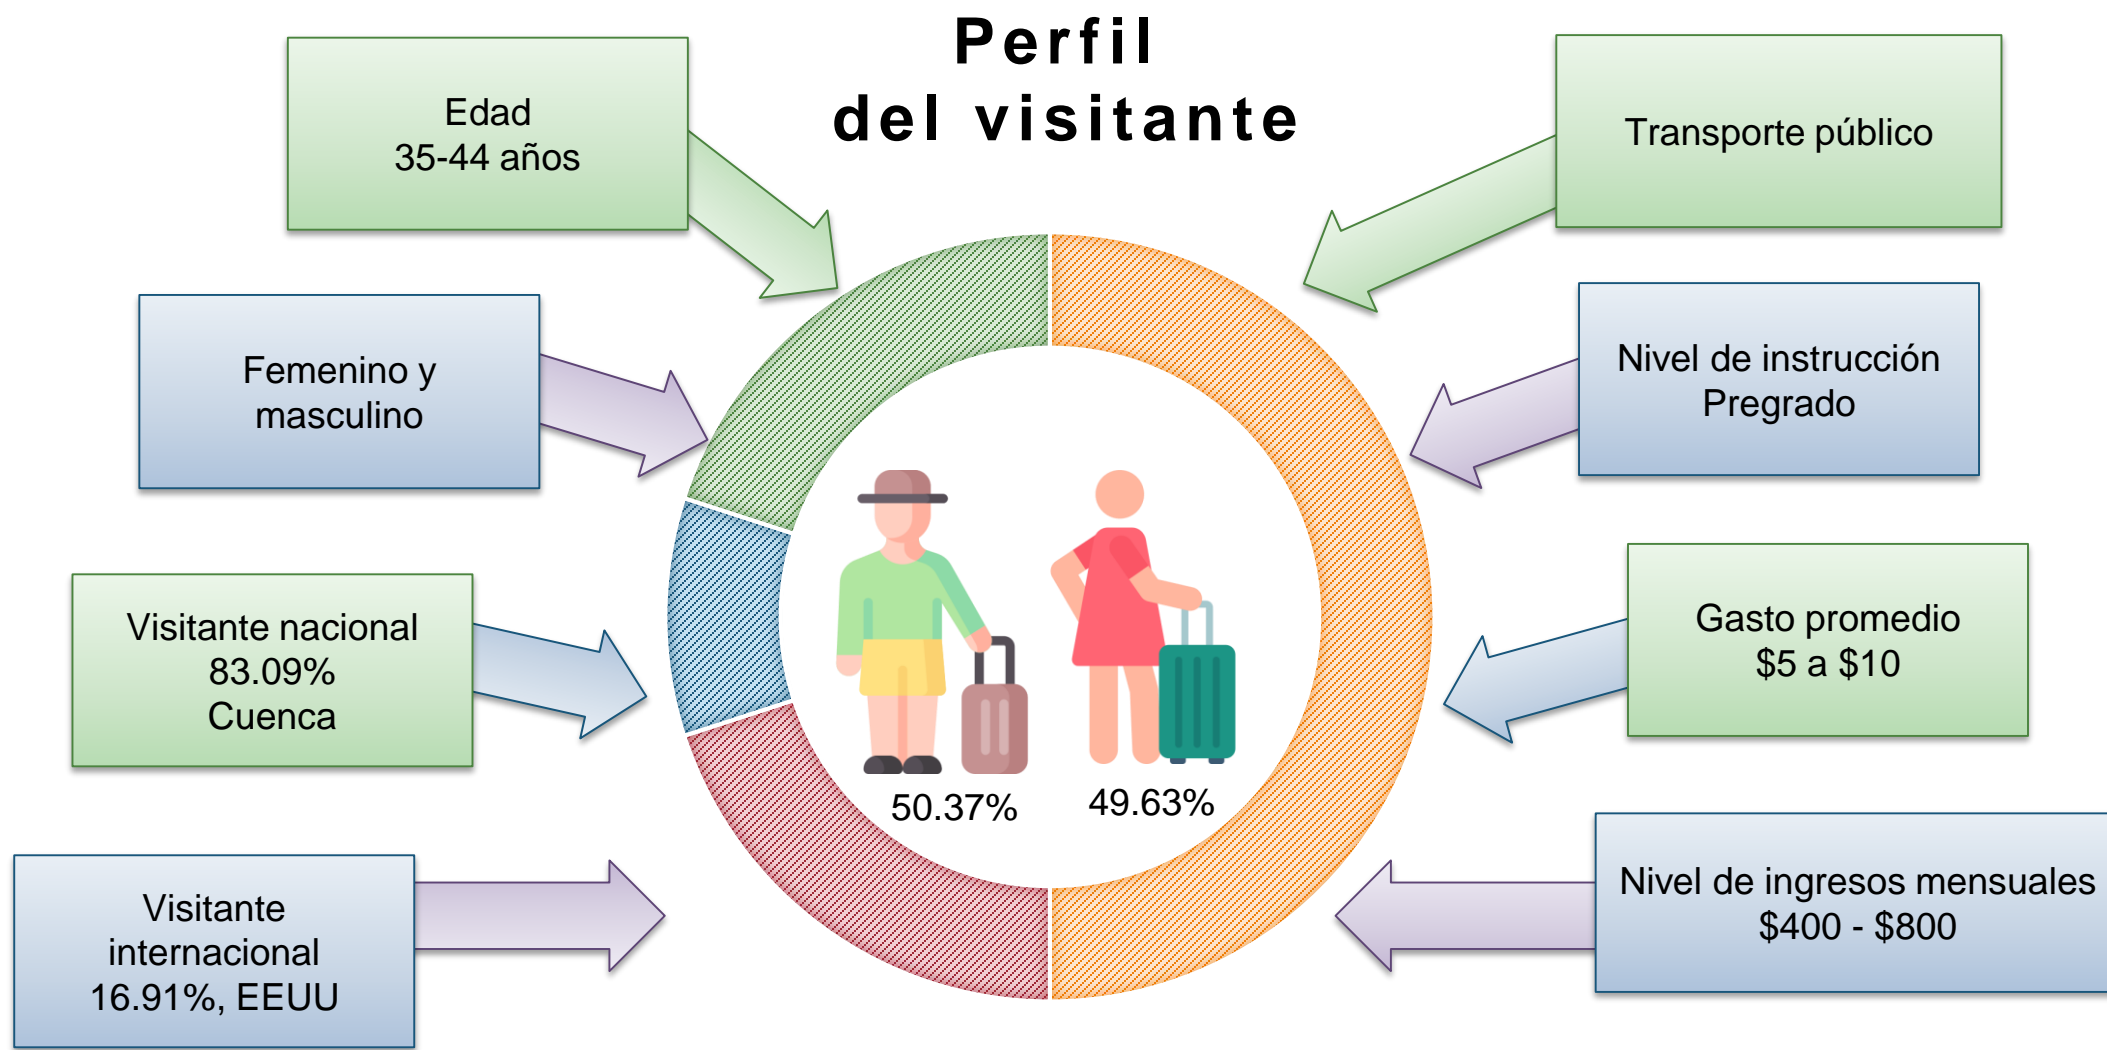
Perfil
del visitante

Edad
35-44 años

Femenino y
masculino

Visitante nacional
83.09%
Cuenca

Visitante
internacional
16.91%, EEUU

Transporte público

Nivel de instrucción
Pregrado

Gasto promedio
$5 a $10

Nivel de ingresos mensuales
$400 - $800

50.37%

49.63%